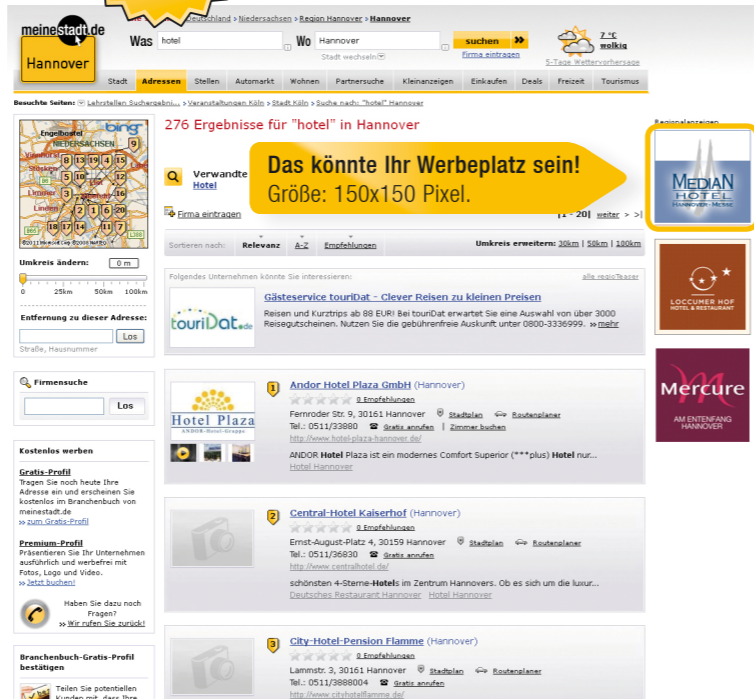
meinestadt.de
Hannover

Deutschland > Niedersachsen > Region Hannover > Hannover

Was hotel
Wo Hannover
Stadt wechseln
suchen
Firma eintragen
7 °C wolkig
5-Tage Wettervorhersage

Stadt | Adressen | Stellen | Automarkt | Wohnen | Partnersuche | Kleinanzeigen | Einkaufen | Deals | Freizeit | Tourismus

Besuchte Seiten: Lehrstellen Suchergebni... > Veranstaltungen Köln > Stadt Köln > Suche nach: "hotel" Hannover

Engelbostel
NIEDERSACHSEN
bing
Limmer
Linden
©2011 Microsoft Corp ©2010 NAVTEQ

Umkreis ändern: 0 m
0 25km 50km 100km

Entfernung zu dieser Adresse:
Los
Straße, Hausnummer

Firmensuche
Los

Kostenlos werben

Gratis-Profil
Tragen Sie noch heute Ihre Adresse ein und erscheinen Sie kostenlos im Branchenbuch von meinestadt.de
» zum Gratis-Profil

Premium-Profil
Präsentieren Sie Ihr Unternehmen ausführlich und werbefrei mit Fotos, Logo und Video.
» Jetzt buchen!

Haben Sie dazu noch Fragen?
» Wir rufen Sie zurück!

Branchenbuch-Gratis-Profil bestätigen

Teilen Sie potentiellen Kunden mit, dass Ihre

276 Ergebnisse für "hotel" in Hannover

Verwandte
Hotel

Das könnte Ihr Werbeplatz sein!
Größe: 150x150 Pixel.

Firma eintragen
[1 - 20] weiter > >|

Sortieren nach: Relevanz A-Z Empfehlungen
Umkreis erweitern: 30km | 50km | 100km

Folgendes Unternehmen könnte Sie interessieren:
alle regioTeaser

touriDat.de
Gästeservice touriDat - Clever Reisen zu kleinen Preisen
Reisen und Kurztrips ab 88 EUR! Bei touriDat erwartet Sie eine Auswahl von über 3000 Reisegutscheinen. Nutzen Sie die gebührenfreie Auskunft unter 0800-3336999. » mehr

Hotel Plaza
ANDOR-Hotel-Gruppe
1
Andor Hotel Plaza GmbH (Hannover)
0 Empfehlungen
Fernroder Str. 9, 30161 Hannover Stadtplan Routenplaner
Tel.: 0511/33880 Gratis anrufen | Zimmer buchen
http://www.hotel-plaza-hannover.de/
ANDOR Hotel Plaza ist ein modernes Comfort Superior (***plus) Hotel nur...
Hotel Hannover

2
Central-Hotel Kaiserhof (Hannover)
0 Empfehlungen
Ernst-August-Platz 4, 30159 Hannover Stadtplan Routenplaner
Tel.: 0511/36830 Gratis anrufen
http://www.centralhotel.de/
schönsten 4-Sterne-Hotels im Zentrum Hannovers. Ob es sich um die luxur...
Deutsches Restaurant Hannover Hotel Hannover

3
City-Hotel-Pension Flamme (Hannover)
0 Empfehlungen
Lammstr. 3, 30161 Hannover Stadtplan Routenplaner
Tel.: 0511/3888004 Gratis anrufen
http://www.cityhotelflamme.de/

Regionalanzeigen
MEDIAN HOTEL HANNOVER · MESSE
LOCCUMER HOF HOTEL & RESTAURANT
Mercure AM ENTENFANG HANNOVER